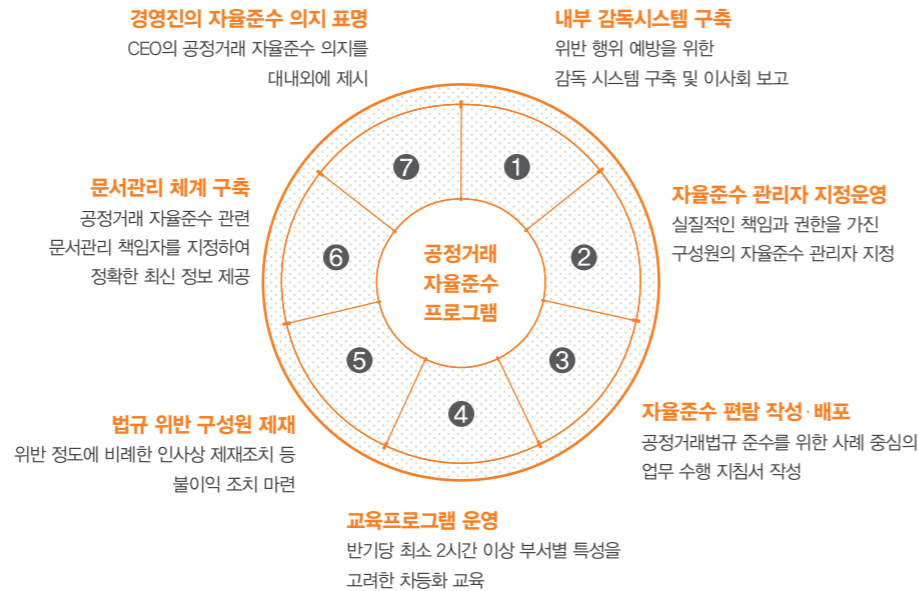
경영진의 자율준수 의지 표명
CEO의 공정거래 자율준수 의지를 대내외에 제시

내부 감독시스템 구축
위반 행위 예방을 위한 감독 시스템 구축 및 이사회 보고

문서관리 체계 구축
공정거래 자율준수 관련 문서관리 책임자를 지정하여 정확한 최신 정보 제공

자율준수 관리자 지정운영
실질적인 책임과 권한을 가진 구성원의 자율준수 관리자 지정

7
1
6
공정거래
자율준수
프로그램
2
5
3
4

법규 위반 구성원 제재
위반 정도에 비례한 인사상 제재조치 등 불이익 조치 마련

자율준수 편람 작성·배포
공정거래법규 준수를 위한 사례 중심의 업무 수행 지침서 작성

교육프로그램 운영
반기당 최소 2시간 이상 부서별 특성을 고려한 차등화 교육